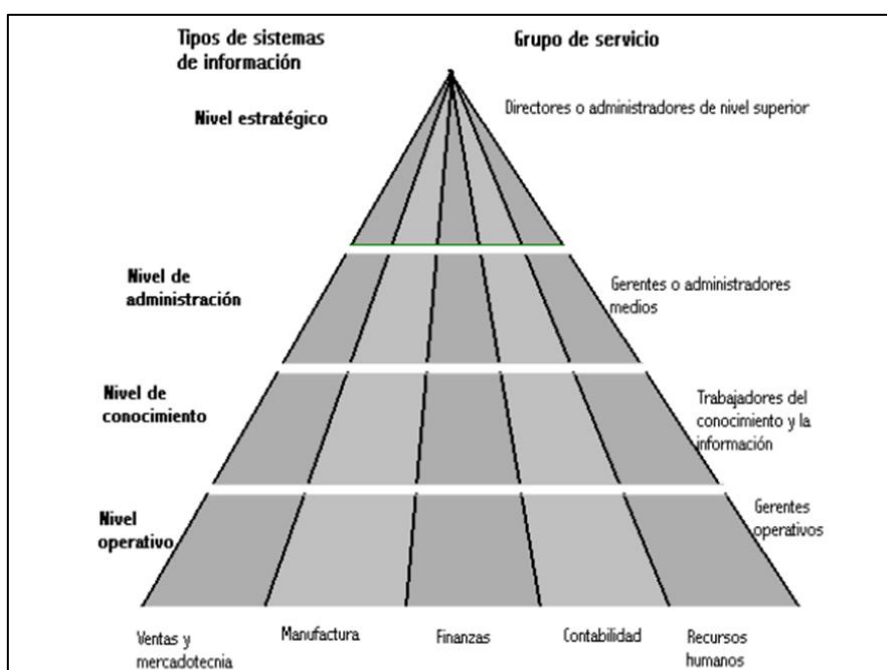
Tipos de sistemas de información

Grupo de servicio

Nivel estratégico

Directores o administradores de nivel superior

Nivel de administración

Gerentes o administradores medios

Nivel de conocimiento

Trabajadores del conocimiento y la información

Nivel operativo

Gerentes operativos

Ventas y mercadotecnia

Manufactura

Finanzas

Contabilidad

Recursos humanos